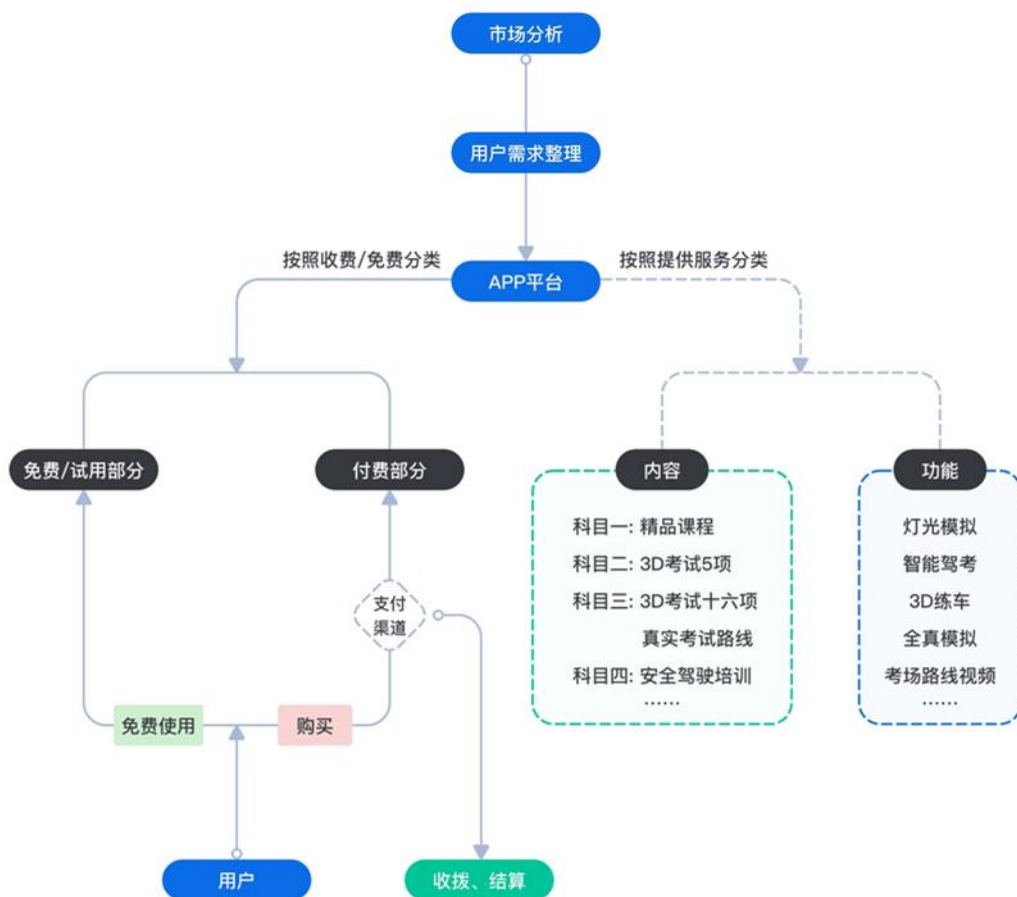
市场分析

用户需求整理

按照收费/免费分类

APP平台

按照提供服务分类

免费/试用部分

付费部分

内容

科目一：精品课程
科目二：3D考试5项
科目三：3D考试十六项
真实考试路线
科目四：安全驾驶培训
……

功能

灯光模拟
智能驾考
3D练车
全真模拟
考场路线视频
……

支付渠道

免费使用

购买

用户

收拨、结算